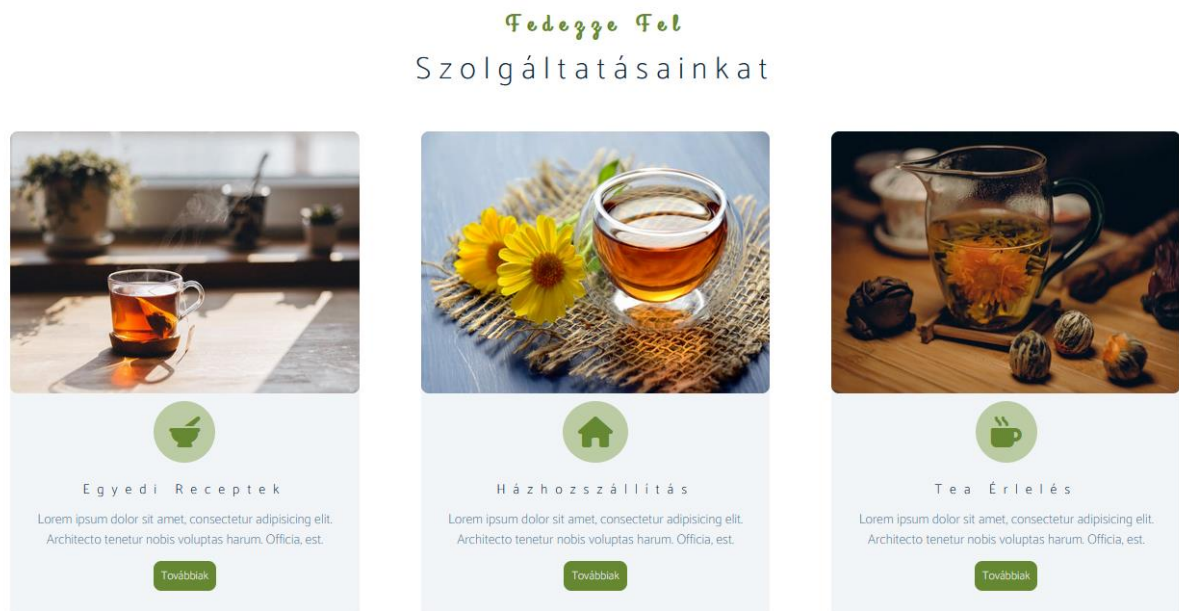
Fedezze Fel

Szolgáltatásainkat

Egyedi Receptek

Lorem ipsum dolor sit amet, consectetur adipisicing elit. Architecto tenetur nobis voluptas harum. Officia, est.

Továbbiak

Házhozszállítás

Lorem ipsum dolor sit amet, consectetur adipisicing elit. Architecto tenetur nobis voluptas harum. Officia, est.

Továbbiak

Tea Érlelés

Lorem ipsum dolor sit amet, consectetur adipisicing elit. Architecto tenetur nobis voluptas harum. Officia, est.

Továbbiak